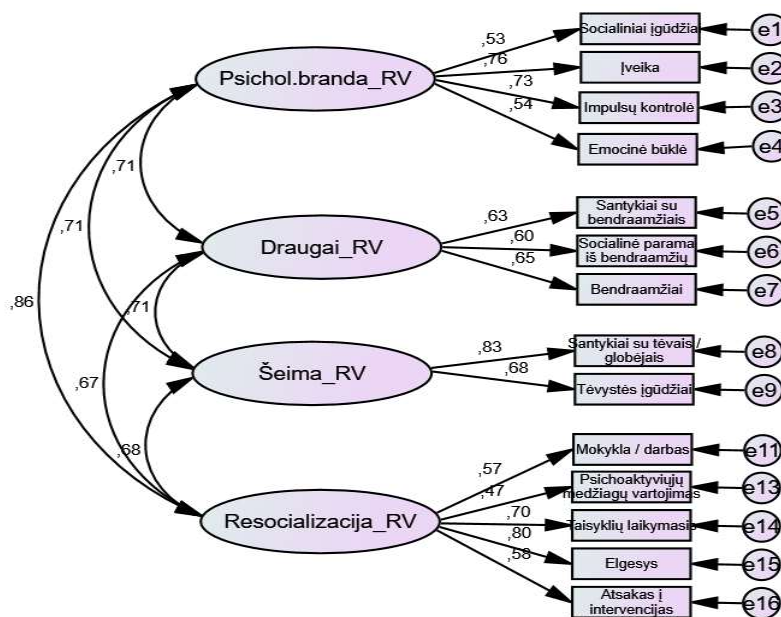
Psichol.branda_RV
,53
,76
,73
,54
Socialiniai įgūdžia
Įveika
Impulsų kontrolė
Emocinė būklė
e1
e2
e3
e4

,71
,71
,86

Draugai_RV
,63
,60
,65
Santykiai su bendraamžiais
Socialinė parama iš bendraamžių
Bendraamžiai
e5
e6
e7

,71
,67

Šeima_RV
,83
,68
Santykiai su tėvais / globėjais
Tėvystės įgūdžiai
e8
e9

,68

Resocializacija_RV
,57
,47
,70
,80
,58
Mokykla / darbas
Psichoaktyviųjų medžiagų vartojimas
Taisyklių laikymasis
Elgesys
Atsakas į intervencijas
e11
e13
e14
e15
e16